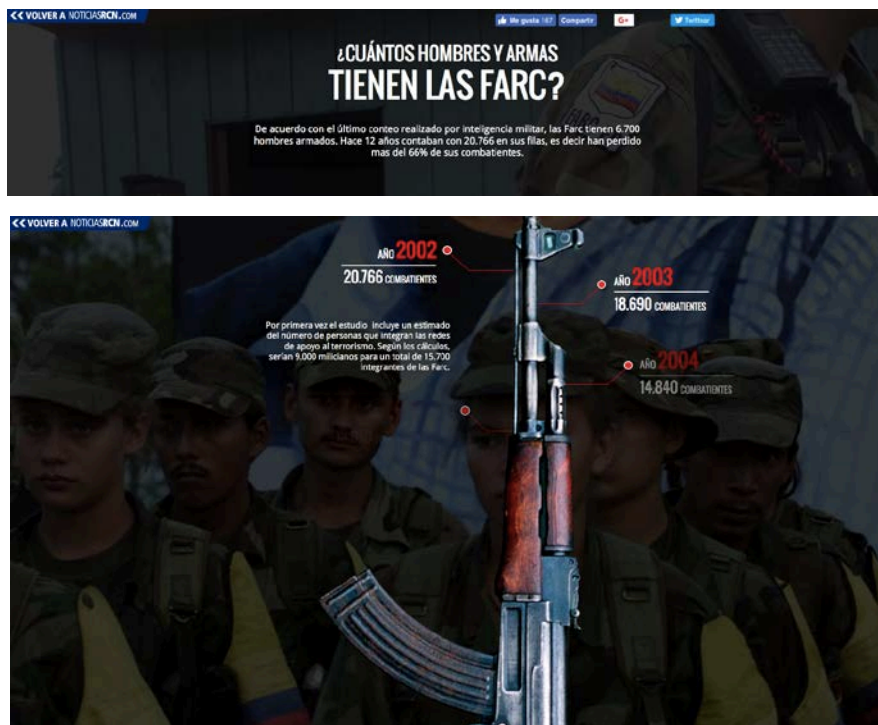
<< VOLVER A NOTICIASRCN.COM

Me gusta 167 Compartir

G+

Twittear

¿CUÁNTOS HOMBRES Y ARMAS
TIENEN LAS FARC?

De acuerdo con el último conteo realizado por inteligencia militar, las Farc tienen 6.700 hombres armados. Hace 12 años contaban con 20.766 en sus filas, es decir han perdido mas del 66% de sus combatientes.

<< VOLVER A NOTICIASRCN.COM

AÑO 2002
20.766 COMBATIENTES

AÑO 2003
18.690 COMBATIENTES

Por primera vez el estudio incluye un estimado del número de personas que integran las redes de apoyo al terrorismo. Según los cálculos, serían 9.000 milicianos para un total de 15.700 integrantes de las Farc.

AÑO 2004
14.840 COMBATIENTES